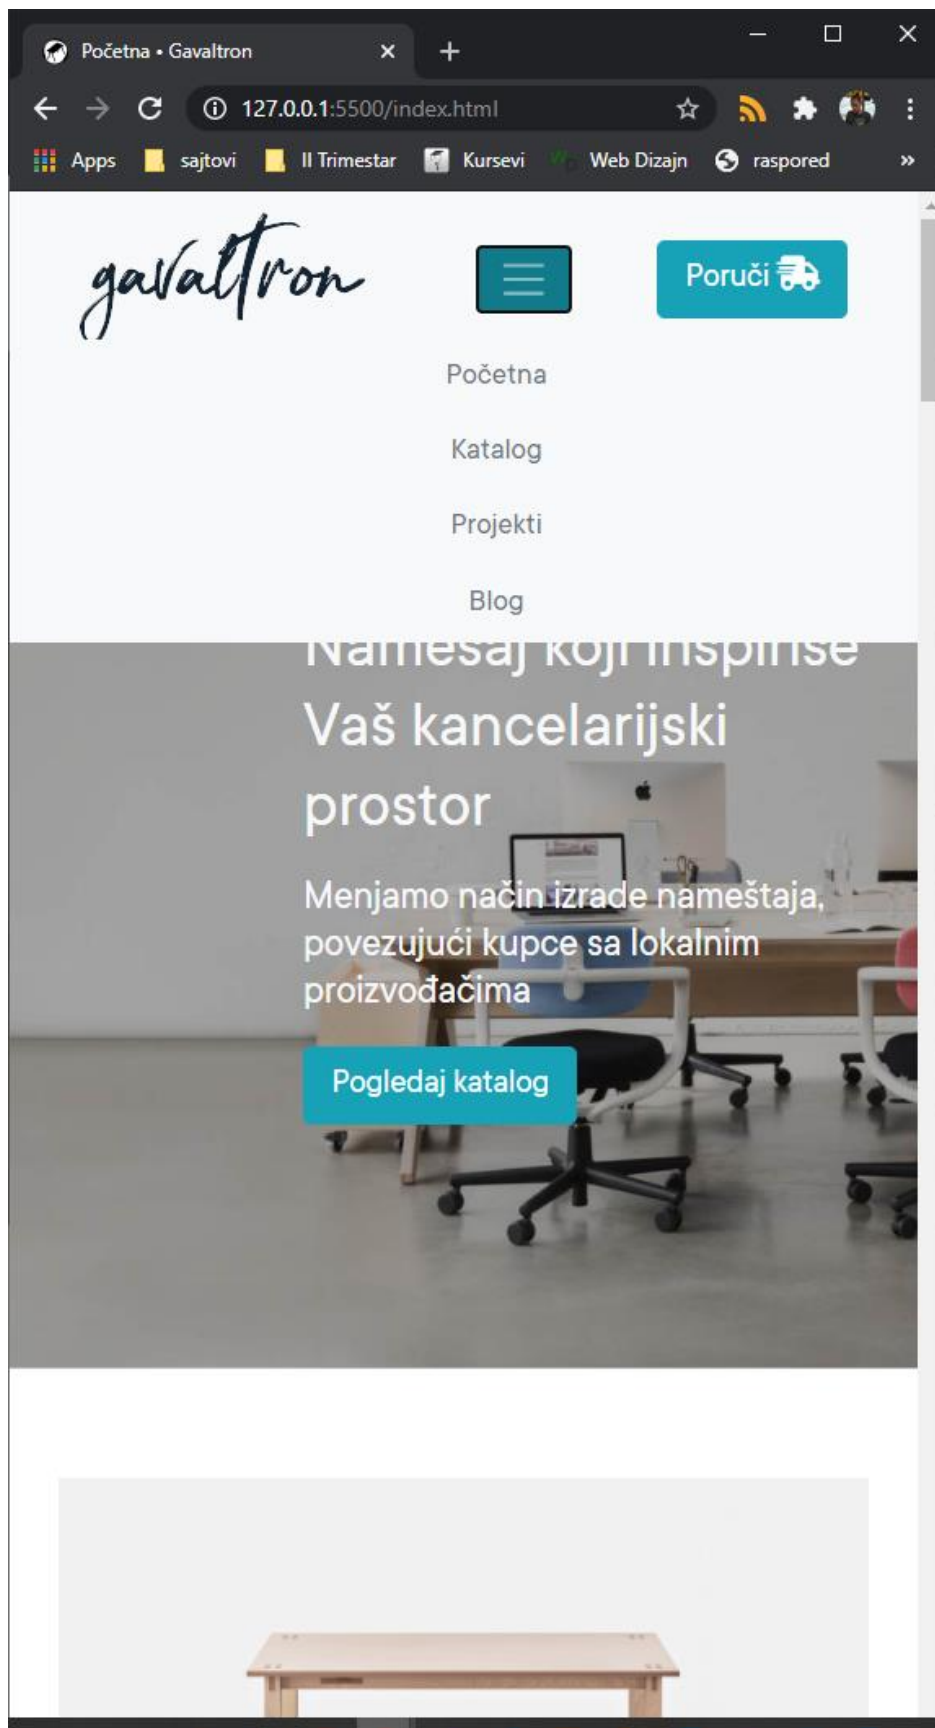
Početna • Gavaltron

127.0.0.1:5500/index.html

Apps sajtovi II Trimestar Kursevi Web Dizajn raspored »

gavaltron

Poruči

Početna

Katalog

Projekti

Blog

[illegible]

Vaš kancelarijski prostor

Menjamo način izrade nameštaja, povezujući kupce sa lokalnim proizvođačima

Pogledaj katalog